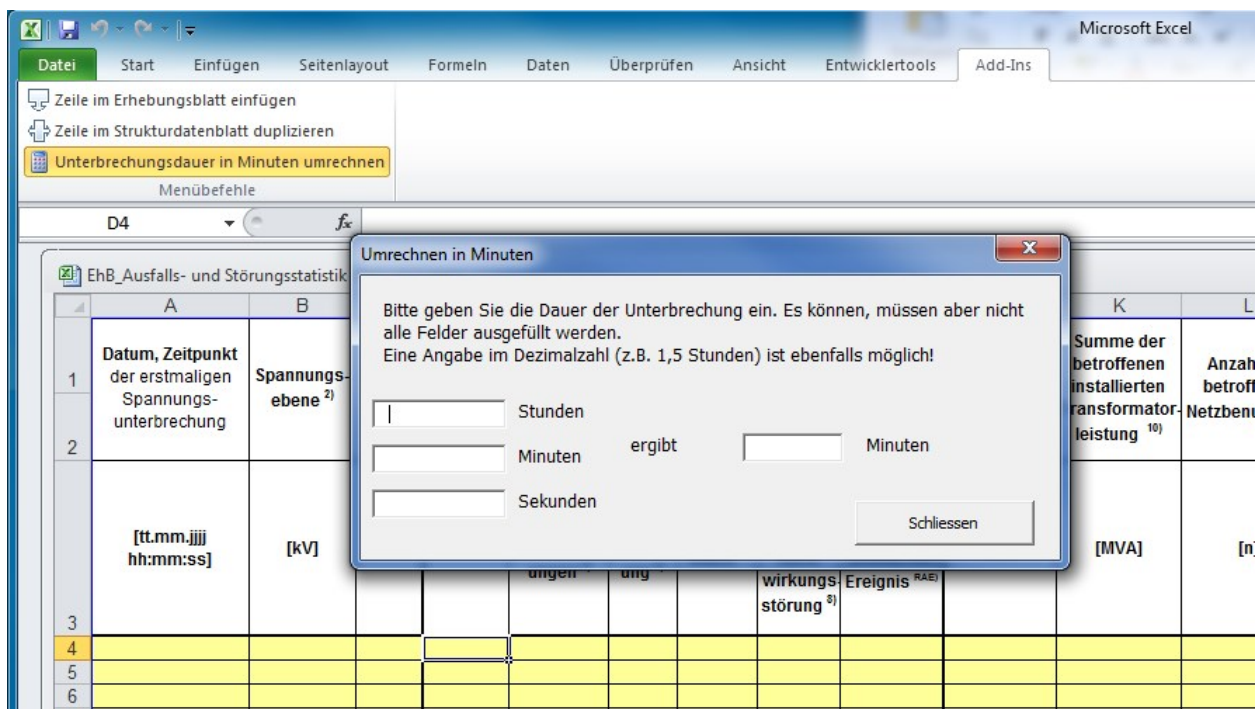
Microsoft Excel

Datei Start Einfügen Seitenlayout Formeln Daten Überprüfen Ansicht Entwicklertools Add-Ins

Zeile im Erhebungsblatt einfügen
Zeile im Strukturdatenblatt duplizieren
Unterbrechungsdauer in Minuten umrechnen
Menübefehle

D4 $f_x$

EhB_Ausfalls- und Störungsstatistik

A B K L

1 Datum, Zeitpunkt der erstmaligen Spannungsunterbrechung | Spannungsebene $^{2)}$ | Summe der betroffenen installierten Transformatorleistung $^{10)}$ | Anzah betroff Netzbenu

2

3 [tt.mm.jjjj hh:mm:ss] | [kV] | ungen | ung | wirkungsstörung $^{8)}$ | Ereignis $^{RAE)}$ | [MVA] | [n]

4
5
6

Umrechnen in Minuten

Bitte geben Sie die Dauer der Unterbrechung ein. Es können, müssen aber nicht alle Felder ausgefüllt werden.
Eine Angabe im Dezimalzahl (z.B. 1,5 Stunden) ist ebenfalls möglich!

Stunden
Minuten ergibt Minuten
Sekunden

Schliessen